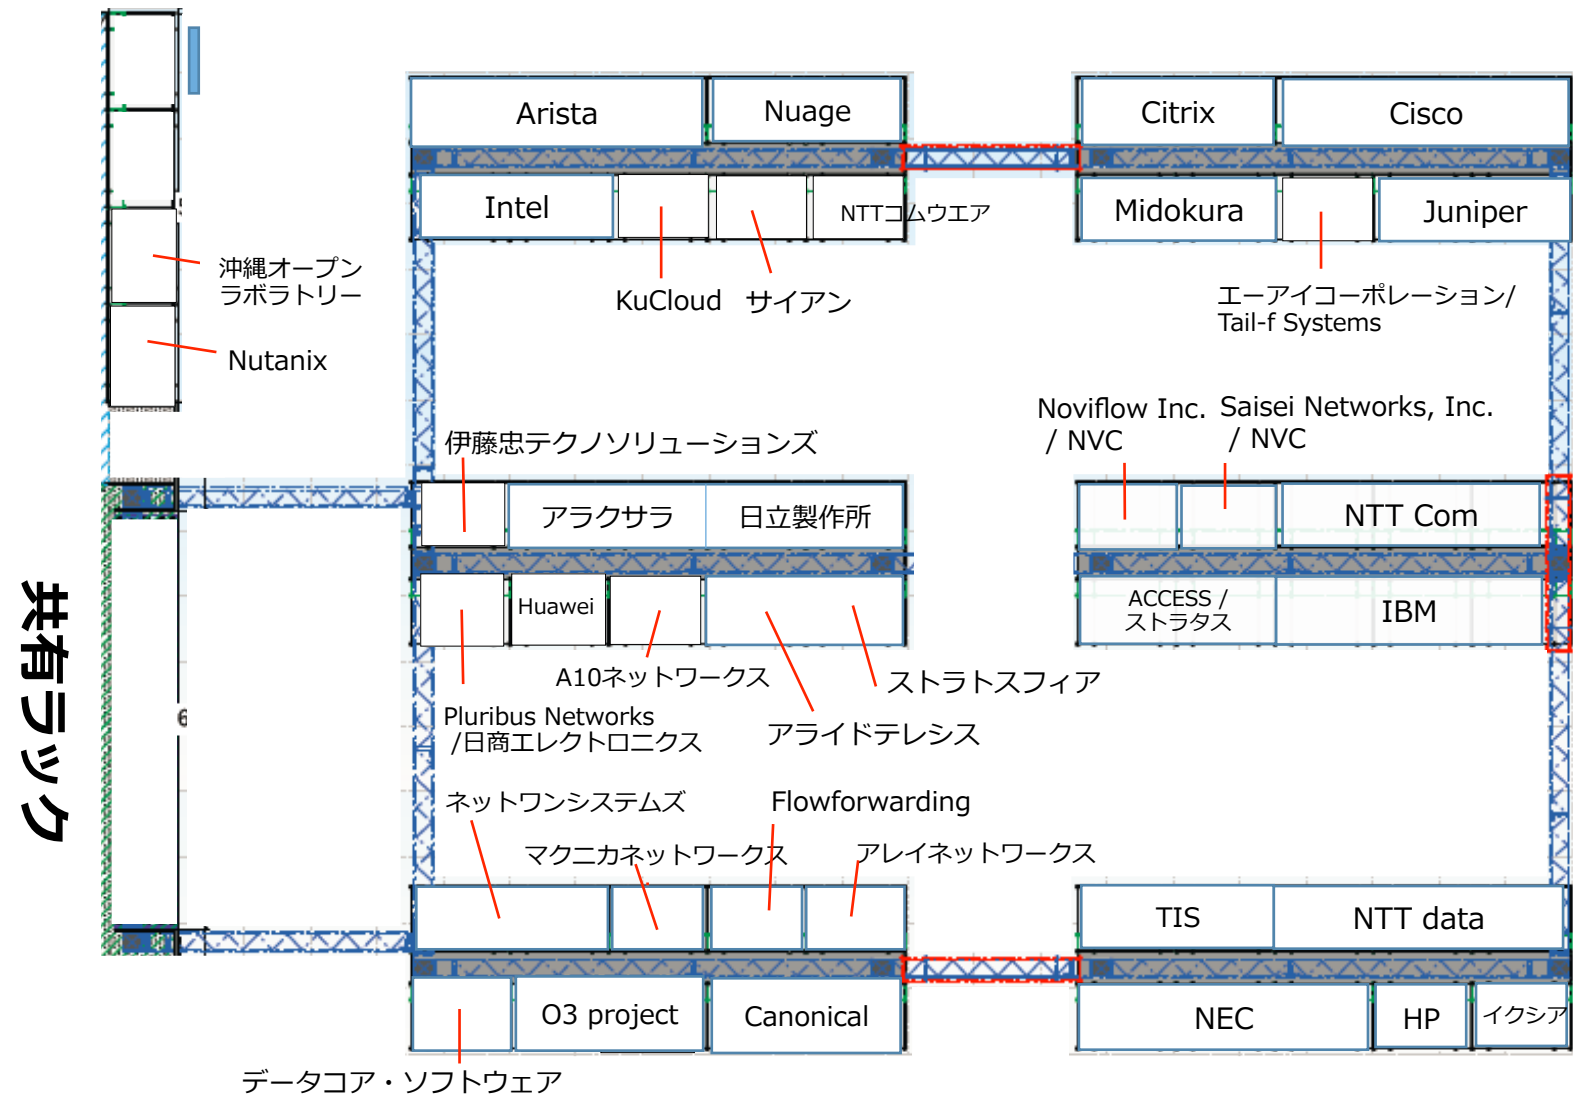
Arista

Nuage

Citrix

Cisco

Intel

NTTコムウエア

Midokura

Juniper

沖縄オープンラボラトリー

KuCloud

サイアン

エーアイコーポレーション/ Tail-f Systems

Nutanix

Noviflow Inc. / NVC

Saisei Networks, Inc. / NVC

伊藤忠テクノソリューションズ

アラクサラ

日立製作所

NTT Com

共有ラック

Huawei

ACCESS / ストラタス

IBM

A10ネットワークス

ストラトスフィア

Pluribus Networks /日商エレクトロニクス

アライドテレシス

ネットワンシステムズ

Flowforwarding

マクニカネットワークス

アレイネットワークス

TIS

NTT data

O3 project

Canonical

NEC

HP

イクシア

データコア・ソフトウェア